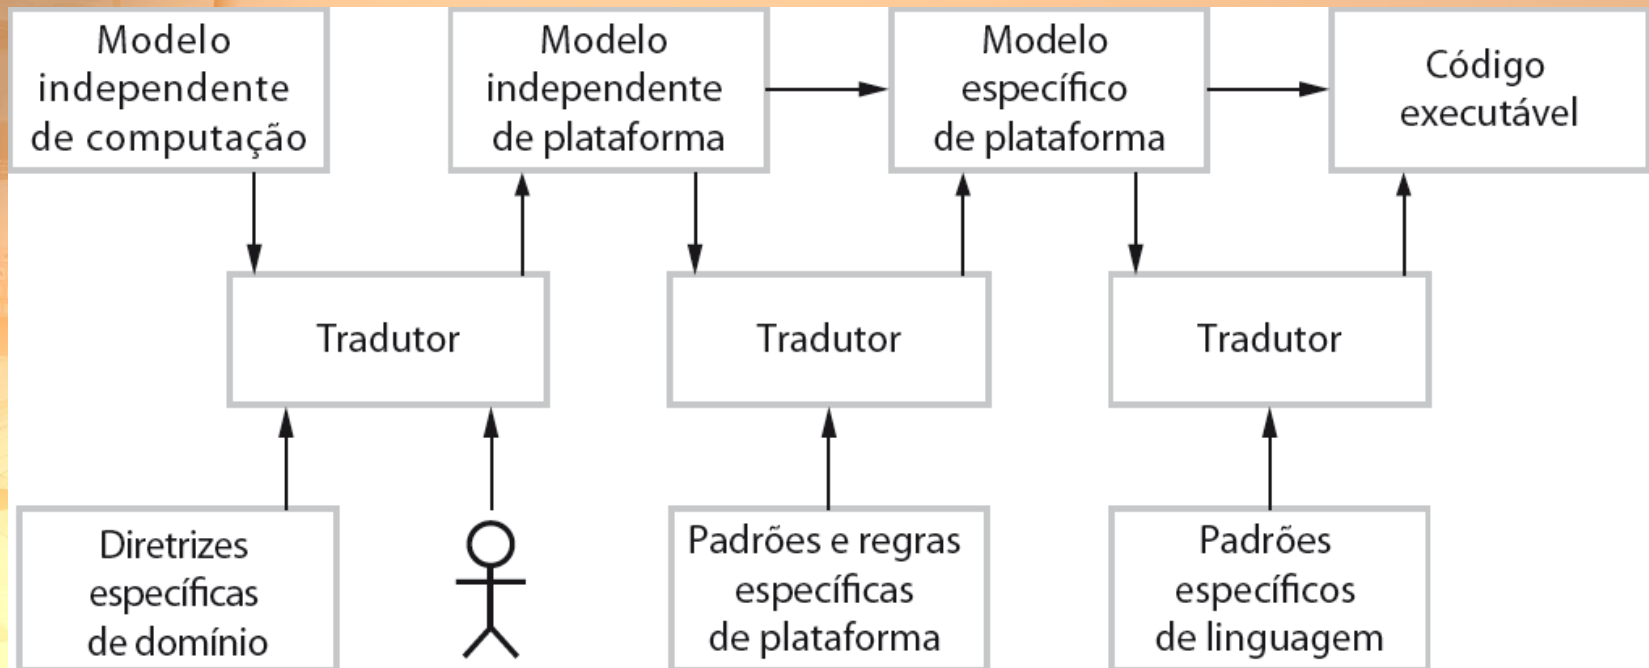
Modelo independente de computação

Modelo independente de plataforma

Modelo específico de plataforma

Código executável

Tradutor

Tradutor

Tradutor

Diretrizes específicas de domínio

Padrões e regras específicas de plataforma

Padrões específicos de linguagem